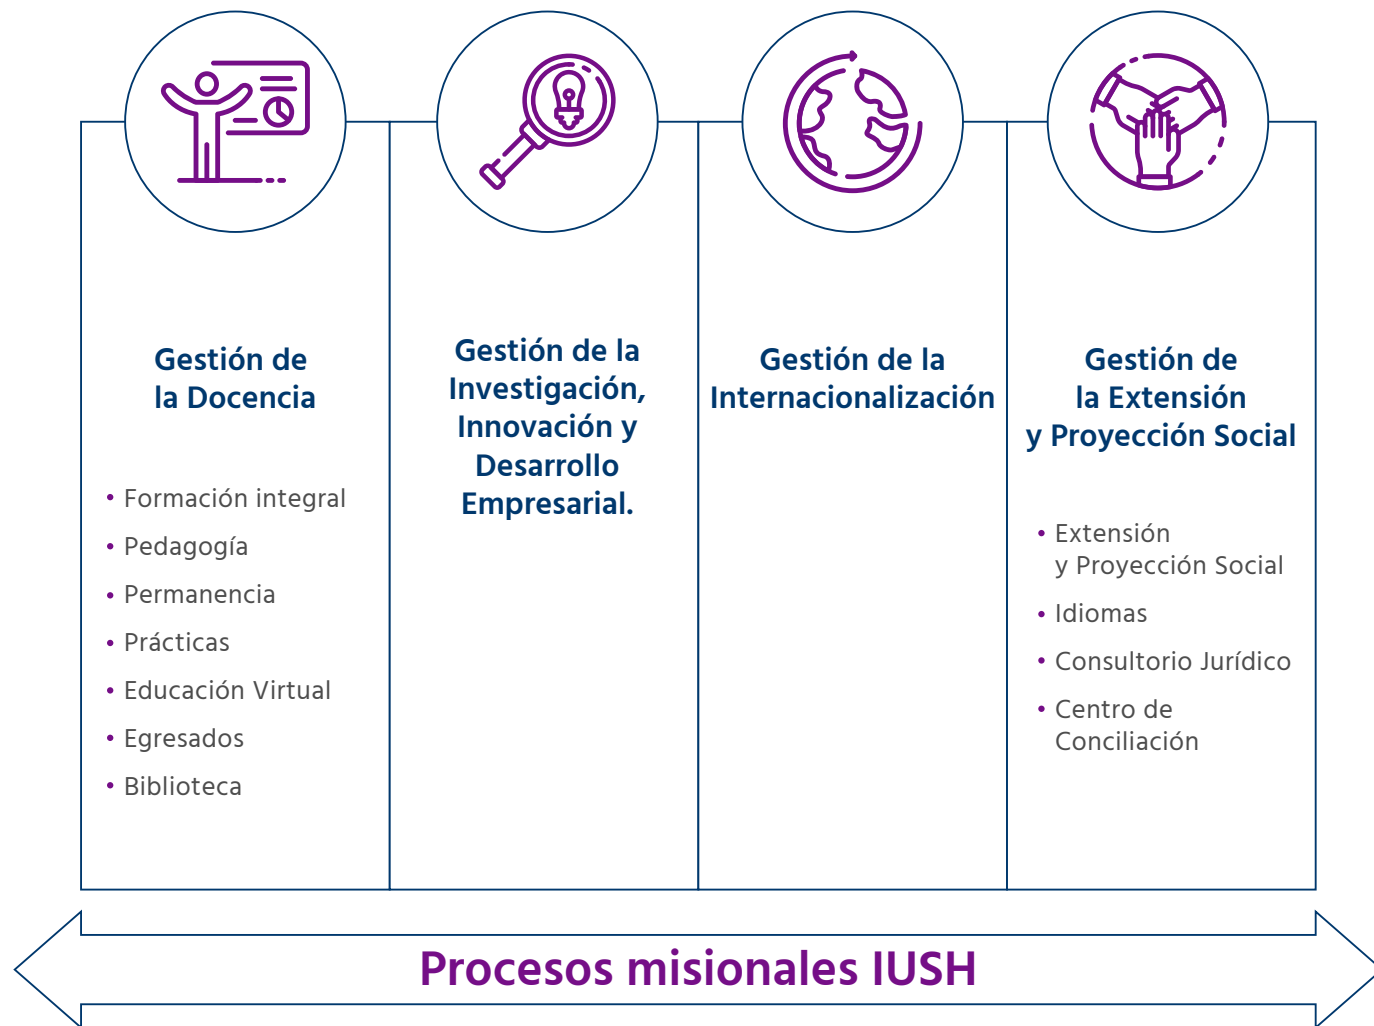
Gestión de la Docencia

• Formación integral
• Pedagogía
• Permanencia
• Prácticas
• Educación Virtual
• Egresados
• Biblioteca

Gestión de la Investigación, Innovación y Desarrollo Empresarial.

Gestión de la Internacionalización

Gestión de la Extensión y Proyección Social

• Extensión y Proyección Social
• Idiomas
• Consultorio Jurídico
• Centro de Conciliación

Procesos misionales IUSH